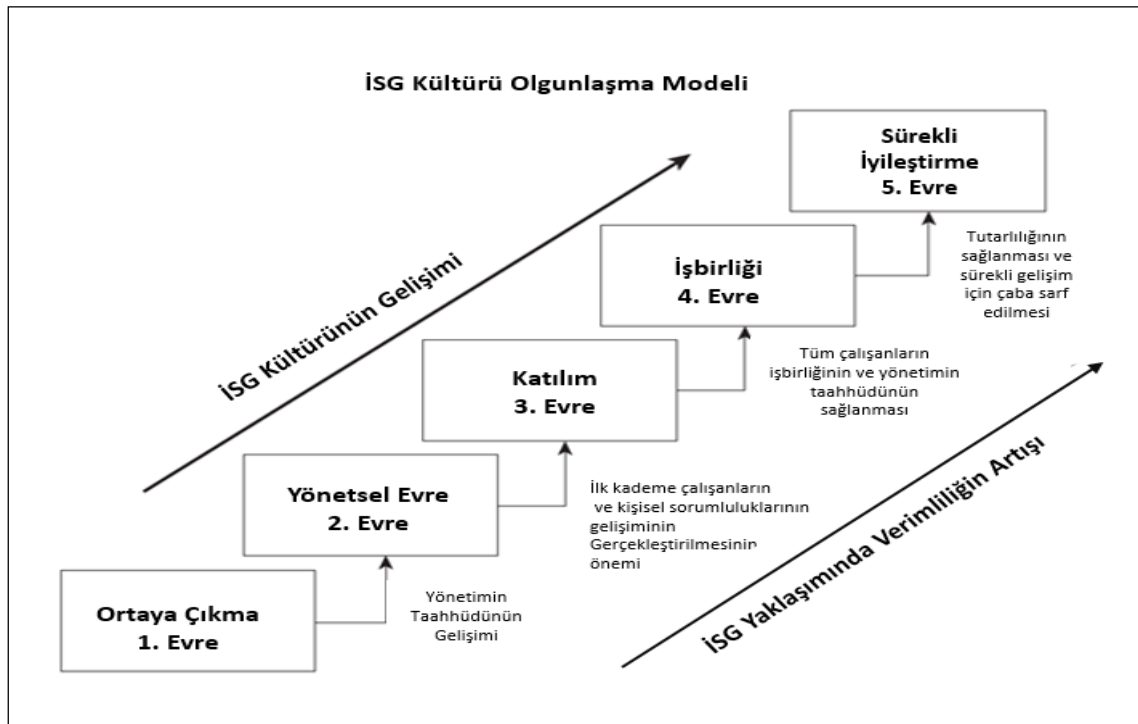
İSG Kültürü Olgunlaşma Modeli

İSG Kültürünün Gelişimi

Sürekli İyileştirme
5. Evre

Tutarlılığının sağlanması ve sürekli gelişim için çaba sarf edilmesi

İşbirliği
4. Evre

Tüm çalışanların işbirliğinin ve yönetimin taahhüdünün sağlanması

Katılım
3. Evre

İlk kademe çalışanların ve kişisel sorumluluklarının gelişiminin Gerçekleştirilmesinin önemi

Yönetsel Evre
2. Evre

Yönetimin Taahhüdünün Gelişimi

Ortaya Çıkma
1. Evre

İSG Yaklaşımında Verimliliğin Artışı